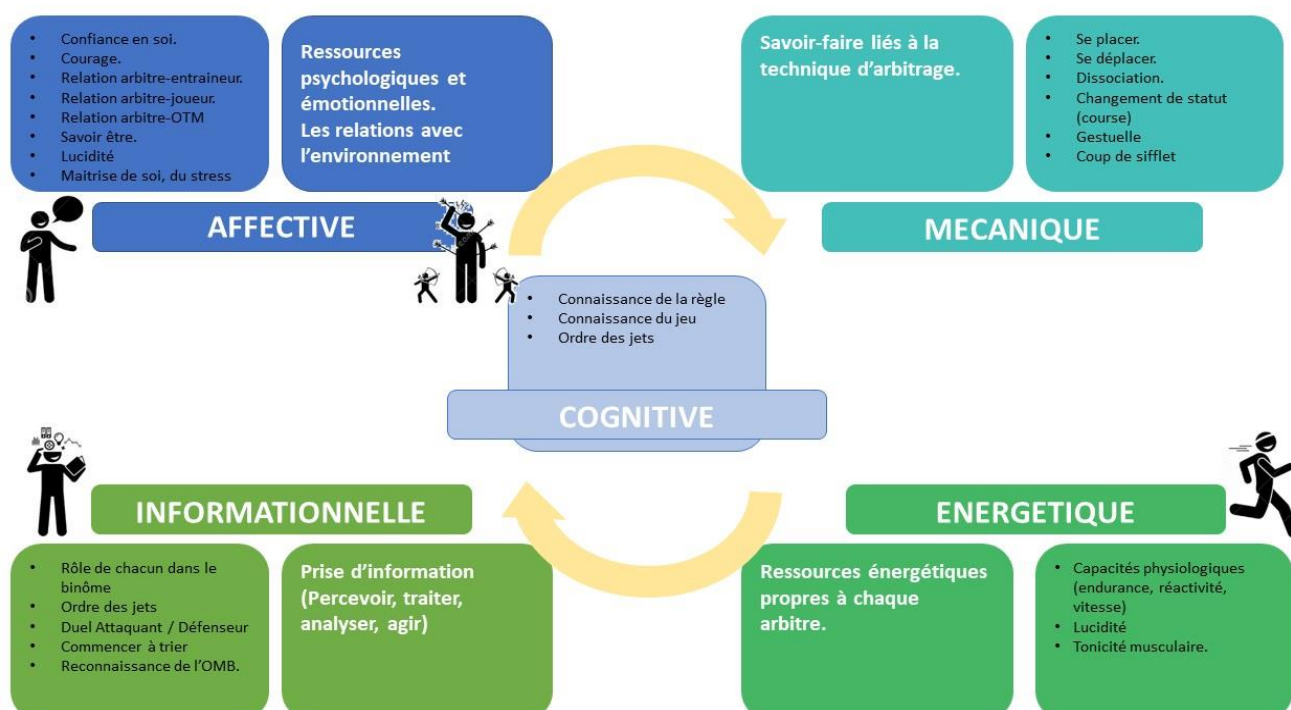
- Confiance en soi.
- Courage.
- Relation arbitre-entraineur.
- Relation arbitre-joueur.
- Relation arbitre-OTM
- Savoir être.
- Lucidité
- Maitrise de soi, du stress

Ressources psychologiques et émotionnelles.
Les relations avec l'environnement

Savoir-faire liés à la technique d'arbitrage.

- Se placer.
- Se déplacer.
- Dissociation.
- Changement de statut (course)
- Gestuelle
- Coup de sifflet

AFFECTIVE

MECANIQUE

- Connaissance de la règle
- Connaissance du jeu
- Ordre des jets

COGNITIVE

INFORMATIONNELLE

ENERGETIQUE

- Rôle de chacun dans le binôme
- Ordre des jets
- Duel Attaquant / Défenseur
- Commencer à trier
- Reconnaissance de l'OMB.

Prise d'information (Percevoir, traiter, analyser, agir)

Ressources énergétiques propres à chaque arbitre.

- Capacités physiologiques (endurance, réactivité, vitesse)
- Lucidité
- Tonicité musculaire.